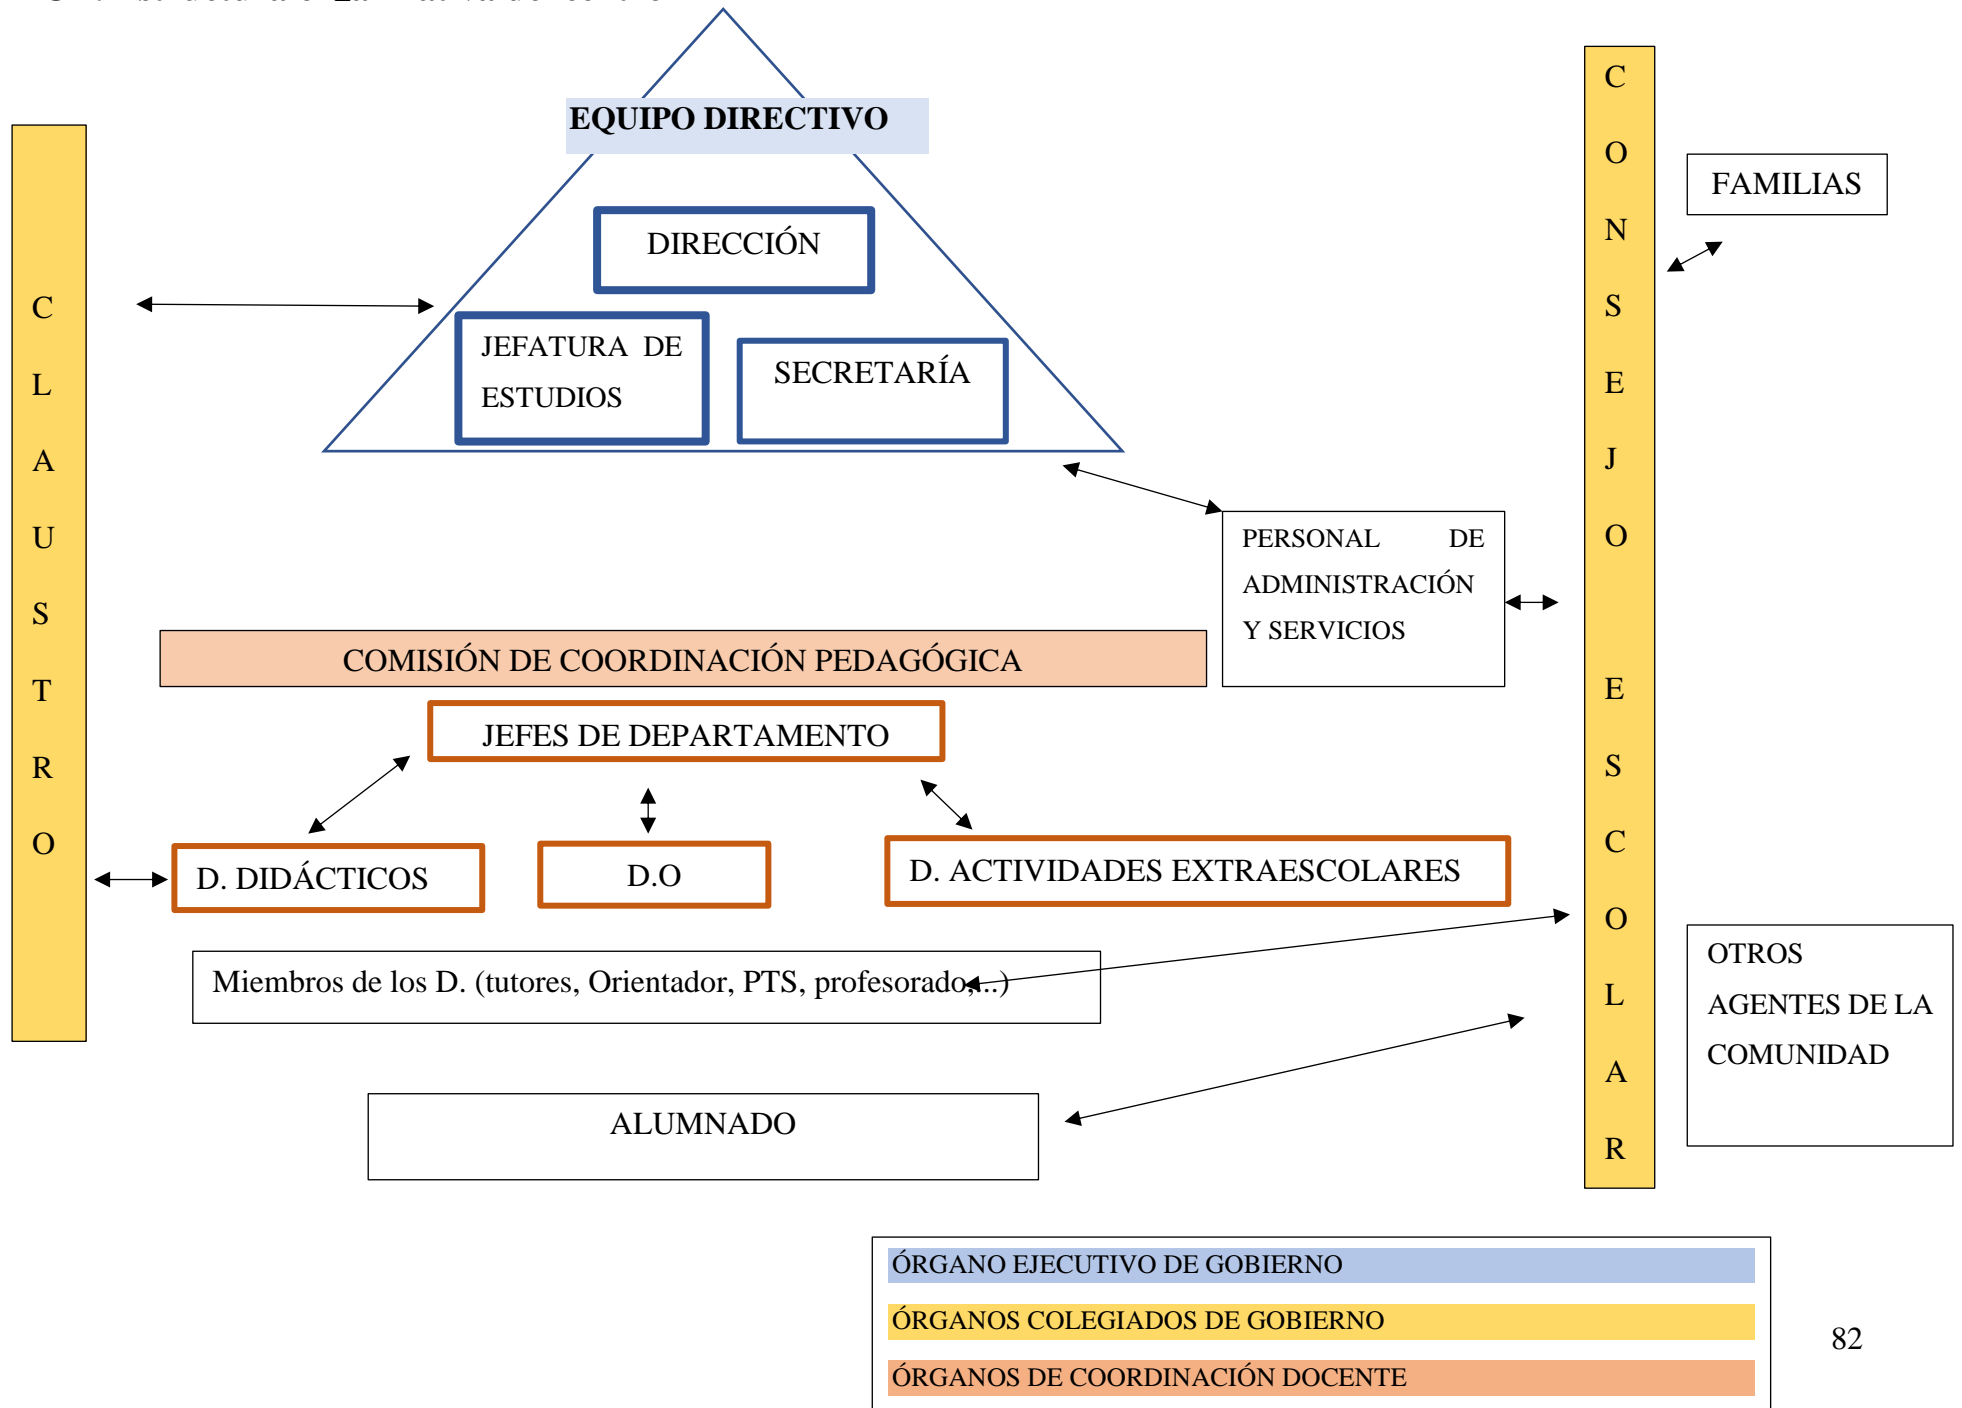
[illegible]

EQUIPO DIRECTIVO

DIRECCIÓN

JEFATURA DE ESTUDIOS

SECRETARÍA

C L A U S T R O

C O N S E J O E S C O L A R

FAMILIAS

PERSONAL DE ADMINISTRACIÓN Y SERVICIOS

COMISIÓN DE COORDINACIÓN PEDAGÓGICA

JEFES DE DEPARTAMENTO

D. DIDÁCTICOS

D.O

D. ACTIVIDADES EXTRAESCOLARES

Miembros de los D. (tutores, Orientador, PTS, profesorado,...)

OTROS AGENTES DE LA COMUNIDAD

ALUMNADO

ÓRGANO EJECUTIVO DE GOBIERNO

ÓRGANOS COLEGIADOS DE GOBIERNO

ÓRGANOS DE COORDINACIÓN DOCENTE

82